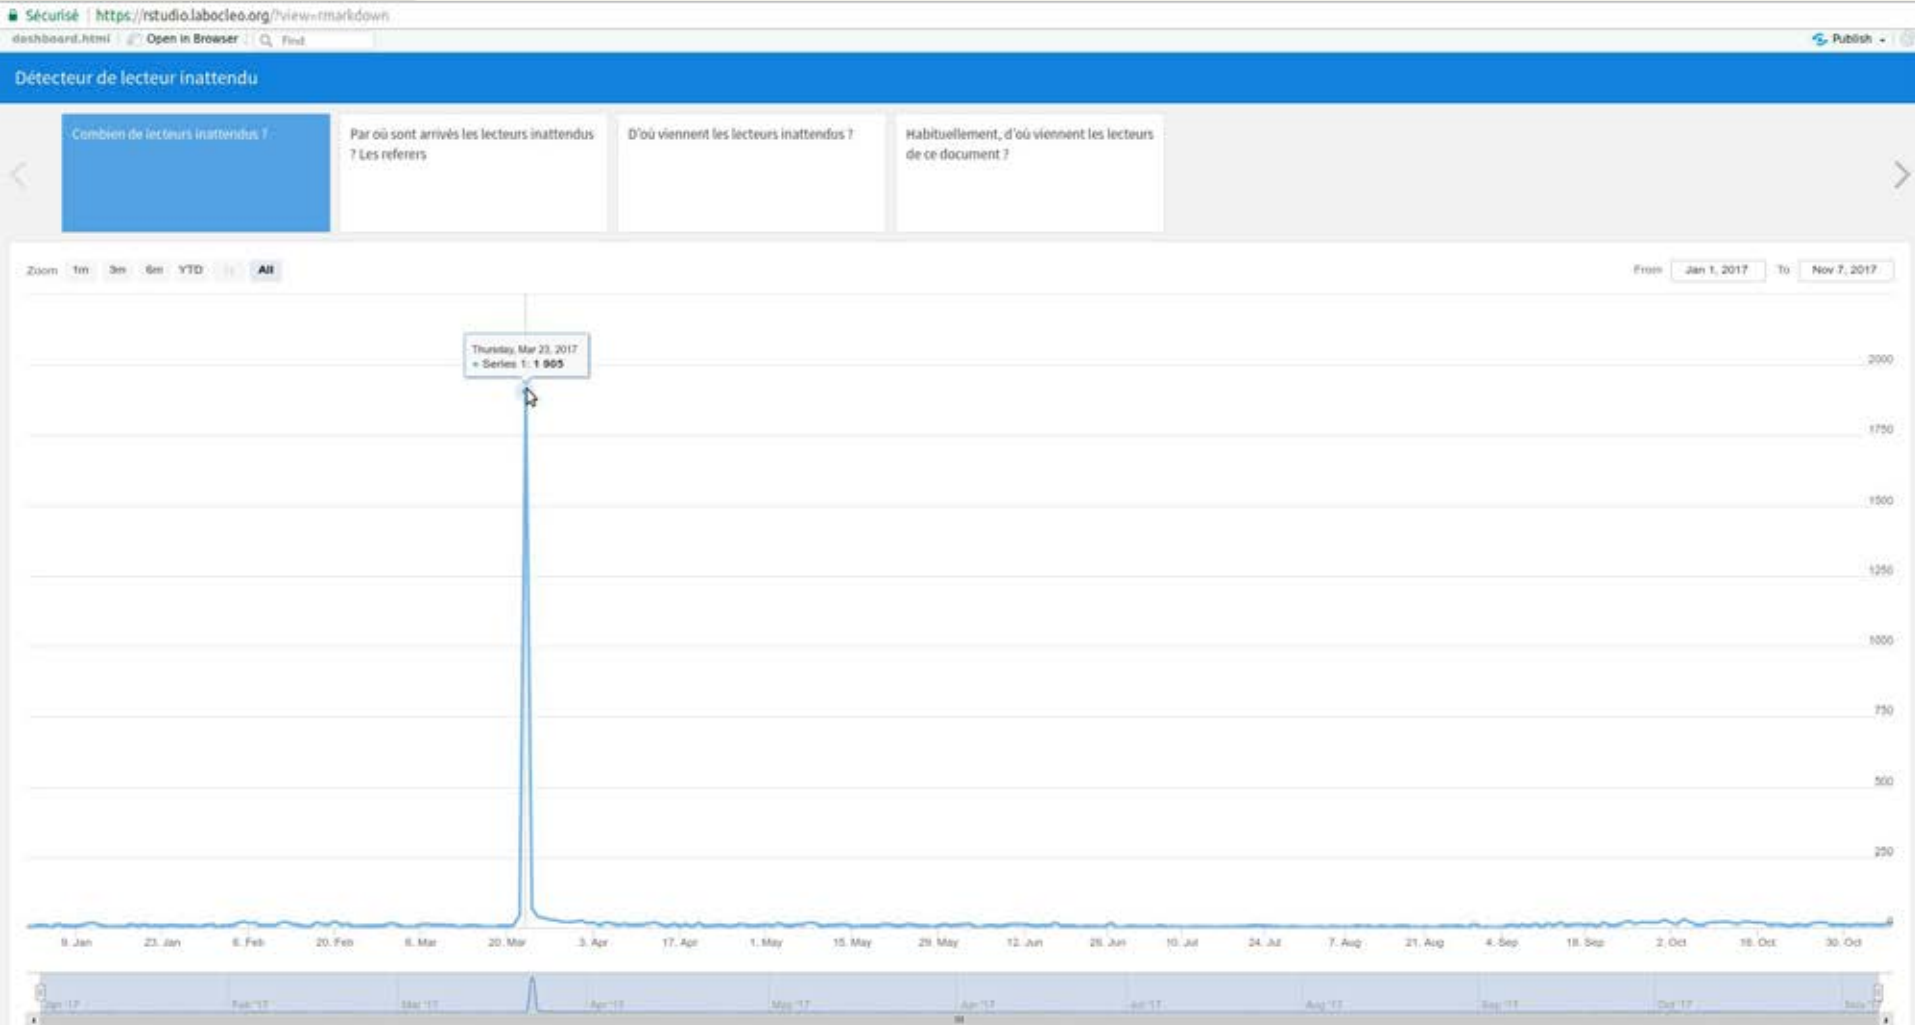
Sécurisé | https://rstudio.labocleo.org/?view=rmarkdown

dashboard.html | Open in Browser | Find

Publish

Détecteur de lecteur inattendu

Combien de lecteurs inattendus ?

Par où sont arrivés les lecteurs inattendus ? Les referers

D'où viennent les lecteurs inattendus ?

Habituellement, d'où viennent les lecteurs de ce document ?

Zoom 1m 3m 6m YTD 1y All

From Jan 1, 2017 To Nov 7, 2017

Thursday, Mar 23, 2017
• Series 1: 1 905

2000
1750
1500
1250
1000
750
500
250
0

9. Jan 23. Jan 6. Feb 20. Feb 6. Mar 20. Mar 3. Apr 17. Apr 1. May 15. May 29. May 12. Jun 26. Jun 10. Jul 24. Jul 7. Aug 21. Aug 4. Sep 18. Sep 2. Oct 16. Oct 30. Oct

Jan '17 Feb '17 Mar '17 Apr '17 May '17 Jun '17 Jul '17 Aug '17 Sep '17 Oct '17 Nov '17